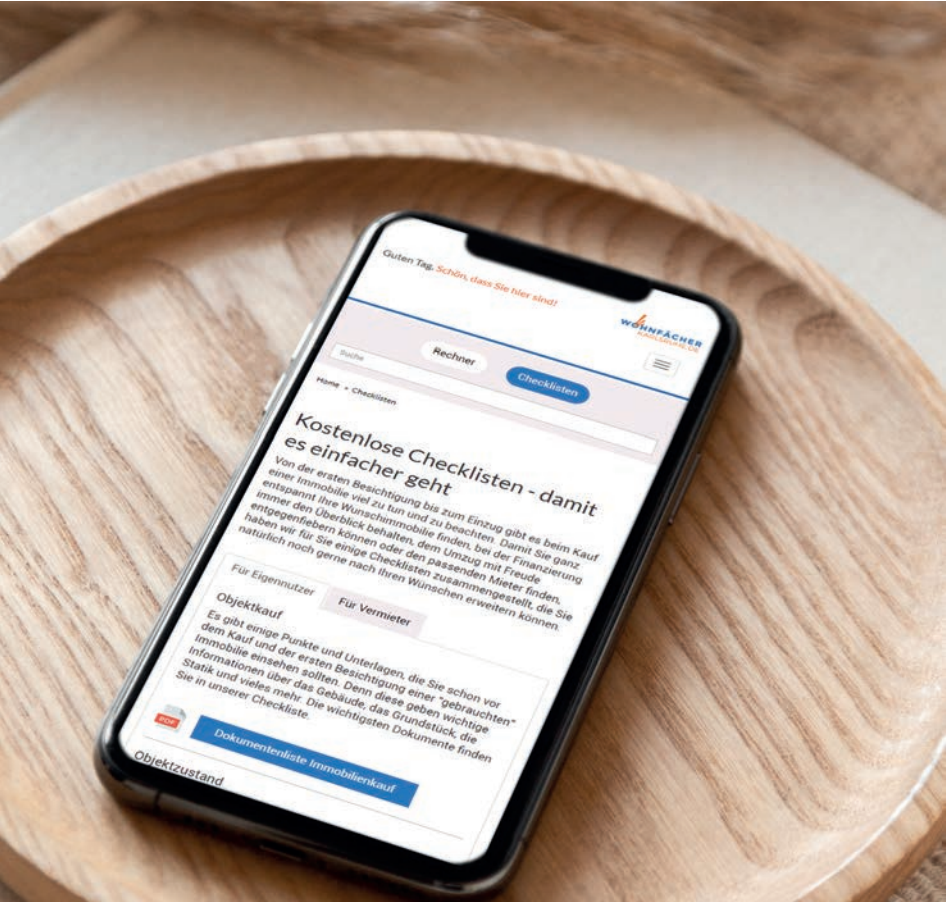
Guten Tag. Schön, dass Sie hier sind!

WOHNFÄCHER
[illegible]

Suche

Rechner

Checklisten

Home » Checklisten

Kostenlose Checklisten - damit es einfacher geht

Von der ersten Besichtigung bis zum Einzug gibt es beim Kauf einer Immobilie viel zu tun und zu beachten. Damit Sie ganz entspannt Ihre Wunschimmobilie finden, bei der Finanzierung immer den Überblick behalten, dem Umzug mit Freude entgegenfiebern können oder den passenden Mieter finden, haben wir für Sie einige Checklisten zusammengestellt, die Sie natürlich noch gerne nach Ihren Wünschen erweitern können.

Für Eigennutzer

Für Vermieter

Objektkauf

Es gibt einige Punkte und Unterlagen, die Sie schon vor dem Kauf und der ersten Besichtigung einer "gebrauchten" Immobilie einsehen sollten. Denn diese geben wichtige Informationen über das Gebäude, das Grundstück, die Statik und vieles mehr. Die wichtigsten Dokumente finden Sie in unserer Checkliste.

PDF

Dokumentenliste Immobilienkauf

Objektzustand